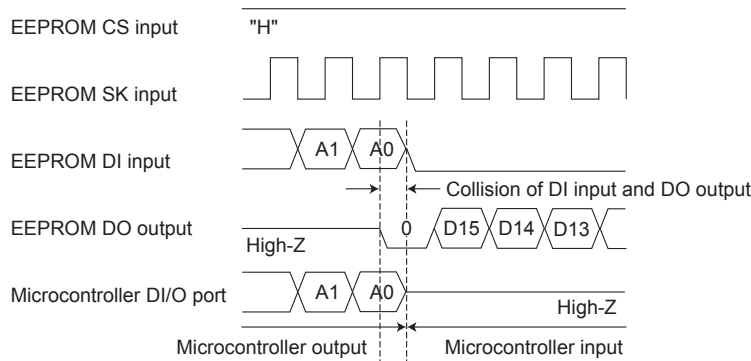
EEPROM CS input "H"

EEPROM SK input

EEPROM DI input A1 A0

Collision of DI input and DO output

EEPROM DO output High-Z 0 D15 D14 D13

Microcontroller DI/O port A1 A0 High-Z

Microcontroller output Microcontroller input